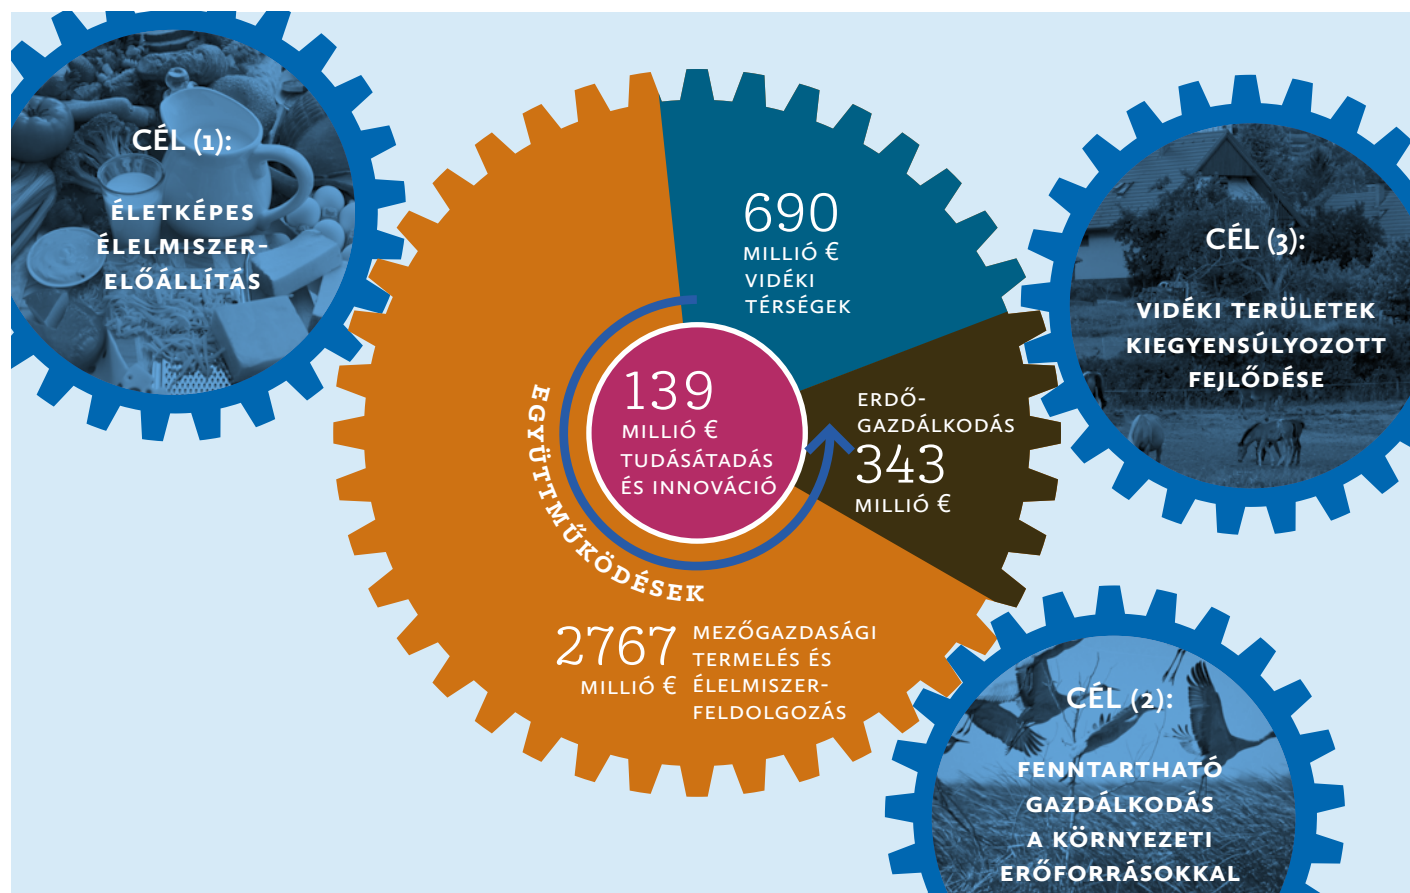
CÉL (1):

ÉLETKÉPES ÉLELMISZER-ELŐÁLLÍTÁS

690 MILLIÓ € VIDÉKI TÉRSÉGEK

139 MILLIÓ € TUDÁSÁTADÁS ÉS INNOVÁCIÓ

EGYÜTTMŰKÖDÉSEK

ERDŐ-GAZDÁLKODÁS 343 MILLIÓ €

2767 MILLIÓ € MEZŐGAZDASÁGI TERMELÉS ÉS ÉLELMISZER-FELDOLGOZÁS

CÉL (3):

VIDÉKI TERÜLETEK KIEGYENSÚLYOZOTT FEJLŐDÉSE

CÉL (2):

FENNTARTHATÓ GAZDÁLKODÁS A KÖRNYEZETI ERŐFORRÁSOKKAL